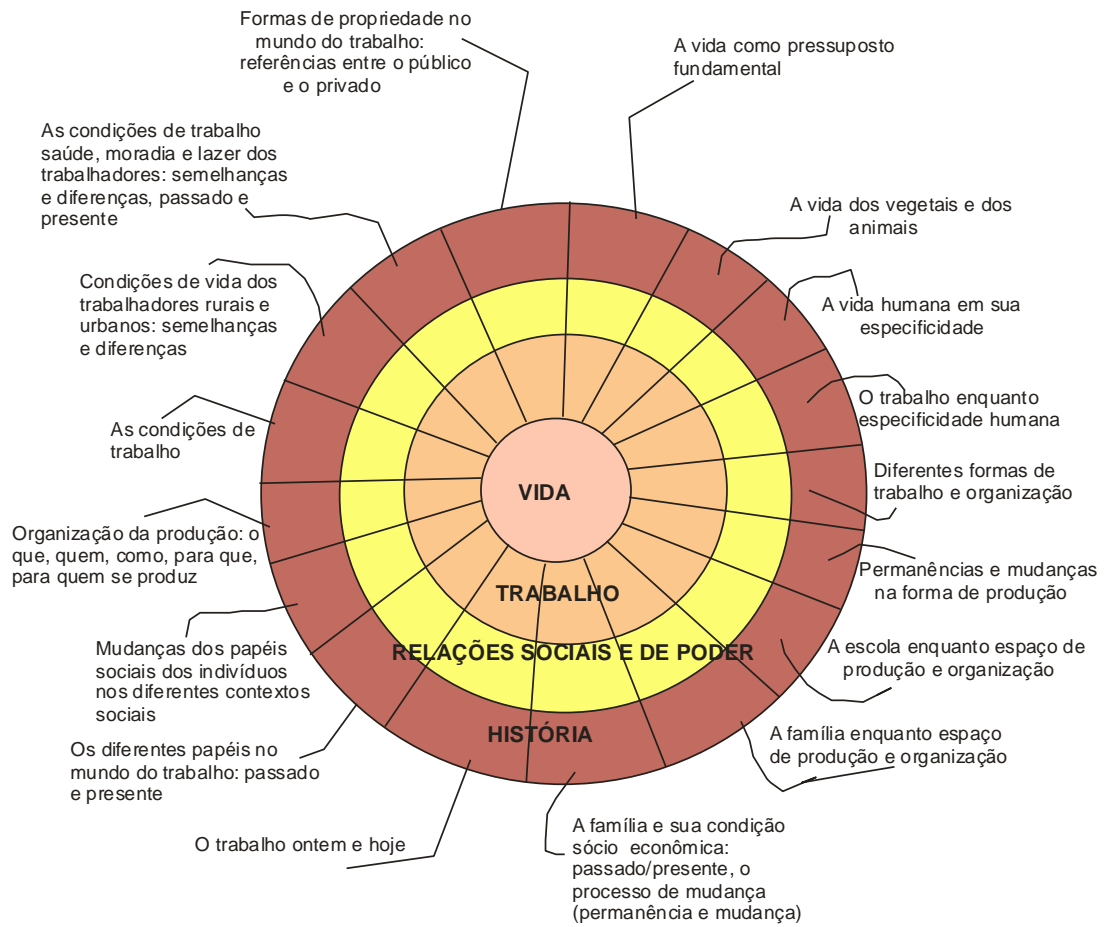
Formas de propriedade no mundo do trabalho: referências entre o público e o privado

A vida como pressuposto fundamental

As condições de trabalho saúde, moradia e lazer dos trabalhadores: semelhanças e diferenças, passado e presente

A vida dos vegetais e dos animais

Condições de vida dos trabalhadores rurais e urbanos: semelhanças e diferenças

A vida humana em sua especificidade

O trabalho enquanto especificidade humana

As condições de trabalho

Diferentes formas de trabalho e organização

VIDA

Organização da produção: o que, quem, como, para que, para quem se produz

Permanências e mudanças na forma de produção

TRABALHO

Mudanças dos papéis sociais dos indivíduos nos diferentes contextos sociais

RELAÇÕES SOCIAIS E DE PODER

A escola enquanto espaço de produção e organização

HISTÓRIA

Os diferentes papéis no mundo do trabalho: passado e presente

A família enquanto espaço de produção e organização

O trabalho ontem e hoje

A família e sua condição sócio econômica: passado/presente, o processo de mudança (permanência e mudança)